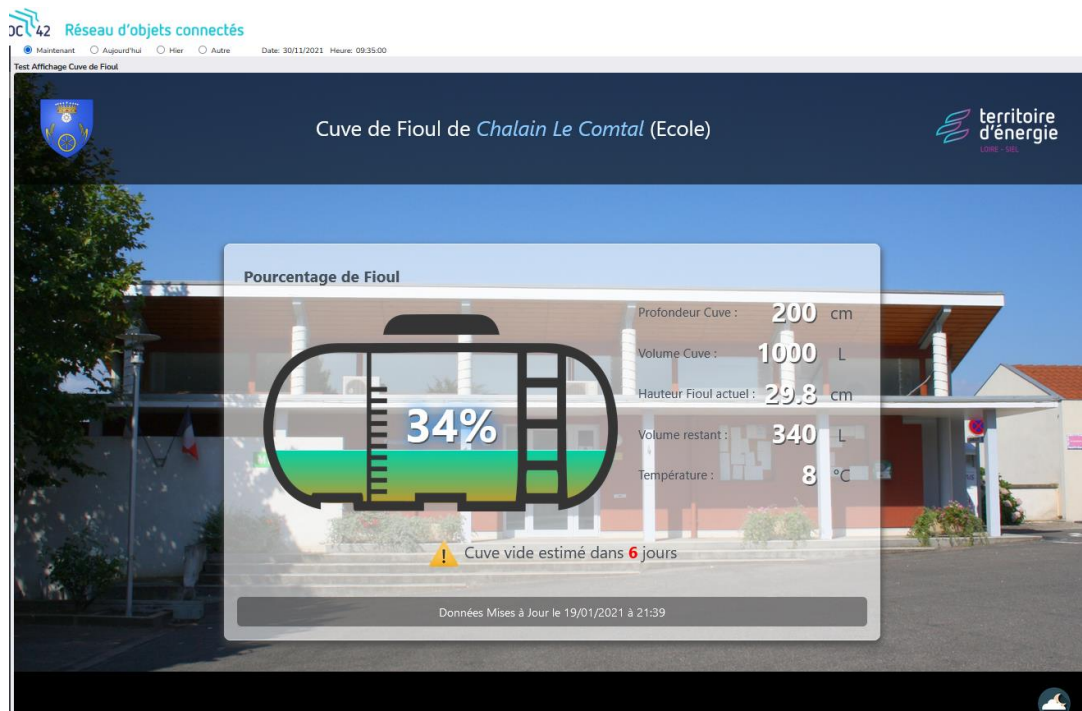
DC 42 Réseau d'objets connectés

Maintenant Aujourd'hui Hier Autre Date: 30/11/2021 Heure: 09:35:00

Test Affichage Cuve de Fioul

Cuve de Fioul de Chalain Le Comtal (Ecole)

territoire d'énergie LOIRE - SIEL

Pourcentage de Fioul

34%

Profondeur Cuve : 200 cm

Volume Cuve : 1000 L

Hauteur Fioul actuel : 29.8 cm

Volume restant : 340 L

Température : 8 °C

Cuve vide estimé dans 6 jours

Données Mises à Jour le 19/01/2021 à 21:39